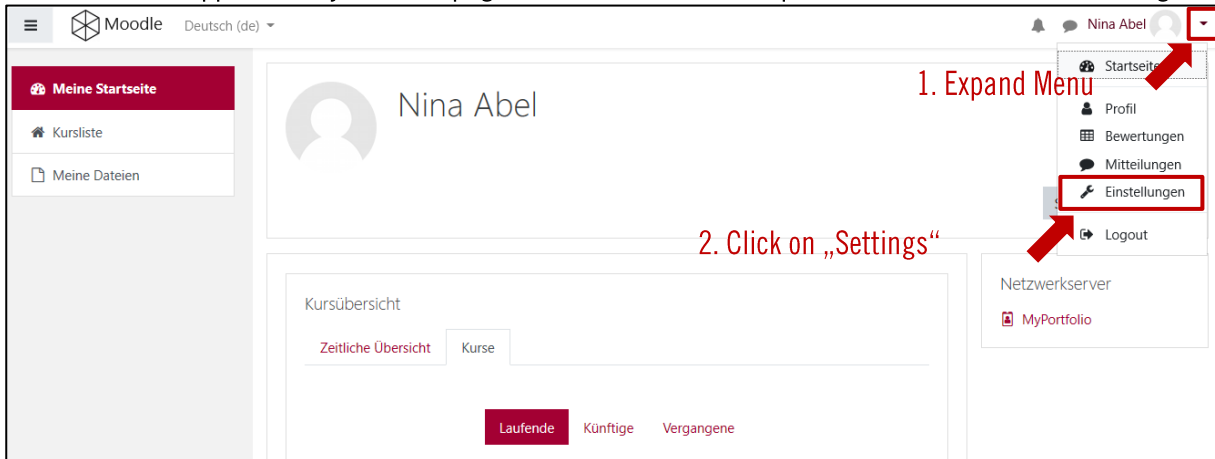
Moodle Deutsch (de)

Nina Abel

Meine Startseite
Kursliste
Meine Dateien

Nina Abel

Startseite
Profil
Bewertungen
Mitteilungen
Einstellungen
Logout

1. Expand Menu

2. Click on „Settings“

Netzwerkserver
MyPortfolio

Kursübersicht
Zeitliche Übersicht Kurse

Laufende Künftige Vergangene